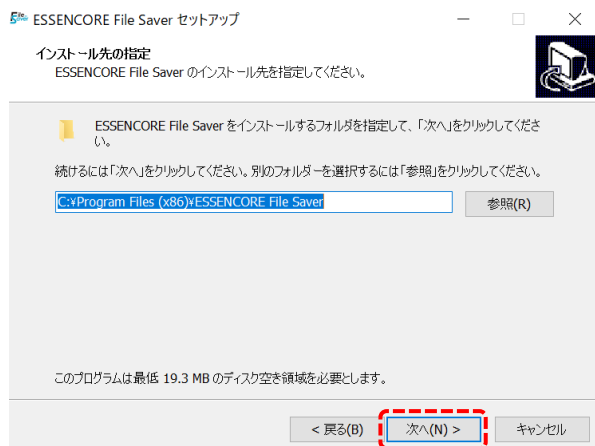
ESSENCORE File Saver セットアップ

インストール先の指定
ESSENCORE File Saver のインストール先を指定してください。

ESSENCORE File Saver をインストールするフォルダを指定して、「次へ」をクリックしてください。

続けるには「次へ」をクリックしてください。別のフォルダーを選択するには「参照」をクリックしてください。

C:¥Program Files (x86)¥ESSENCORE File Saver

参照(R)

このプログラムは最低 19.3 MB のディスク空き領域を必要とします。

< 戻る(B)

次へ(N) >

キャンセル